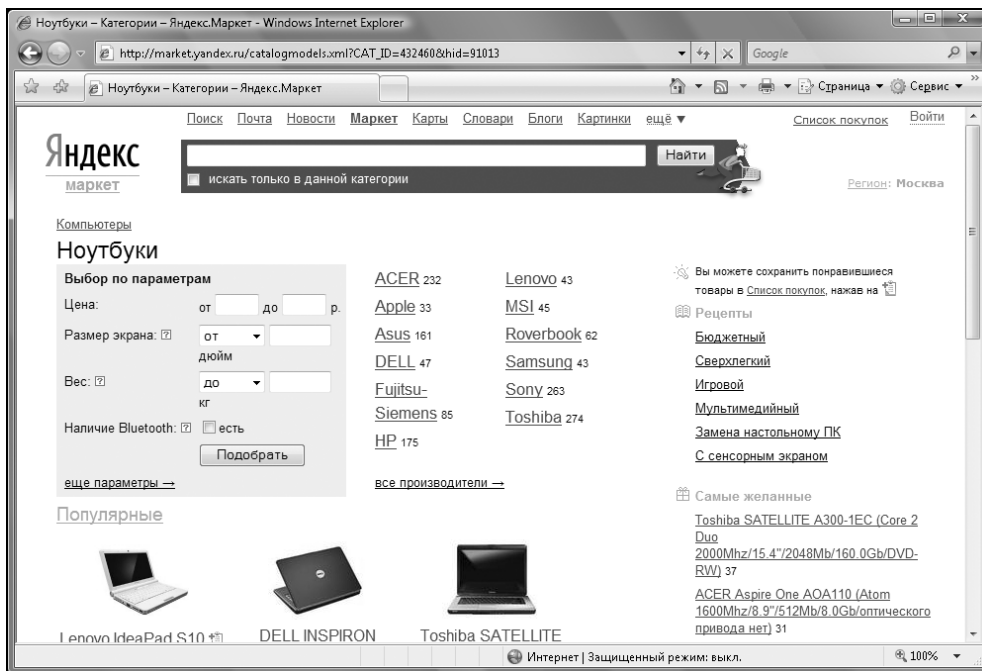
Ноутбуки – Категории – Яндекс.Маркет - Windows Internet Explorer

http://market.yandex.ru/catalogmodels.xml?CAT_ID=432460&hid=91013

Google

Ноутбуки – Категории – Яндекс.Маркет

Страница ▾ Сервис ▾

Поиск Почта Новости Маркет Карты Словари Блоги Картинки ещё ▾ Список покупок Войти

Яндекс маркет

Найти

искать только в данной категории

Регион: Москва

Компьютеры

Ноутбуки

Выбор по параметрам

Цена: от до р.

Размер экрана: ? от дюйм

Вес: ? до кг

Наличие Bluetooth: ? есть

Подобрать

еще параметры →

ACER 232
Apple 33
Asus 161
DELL 47
Fujitsu-Siemens 85
HP 175

Lenovo 43
MSI 45
Roverbook 62
Samsung 43
Sony 263
Toshiba 274

все производители →

Вы можете сохранить понравившиеся товары в Список покупок, нажав на

Рецепты

Бюджетный
Сверхлегкий
Игровой
Мультимедийный
Замена настольному ПК
С сенсорным экраном

Самые желанные

Toshiba SATELLITE A300-1EC (Core 2 Duo 2000Mhz/15.4"/2048Mb/160.0Gb/DVD-RW) 37

ACER Aspire One AOA110 (Atom 1600Mhz/8.9"/512Mb/8.0Gb/оптического привода нет) 31

Популярные

Lenovo IdeaPad S10

DELL INSPIRON

Toshiba SATELLITE

Интернет | Защищенный режим: выкл.

100%